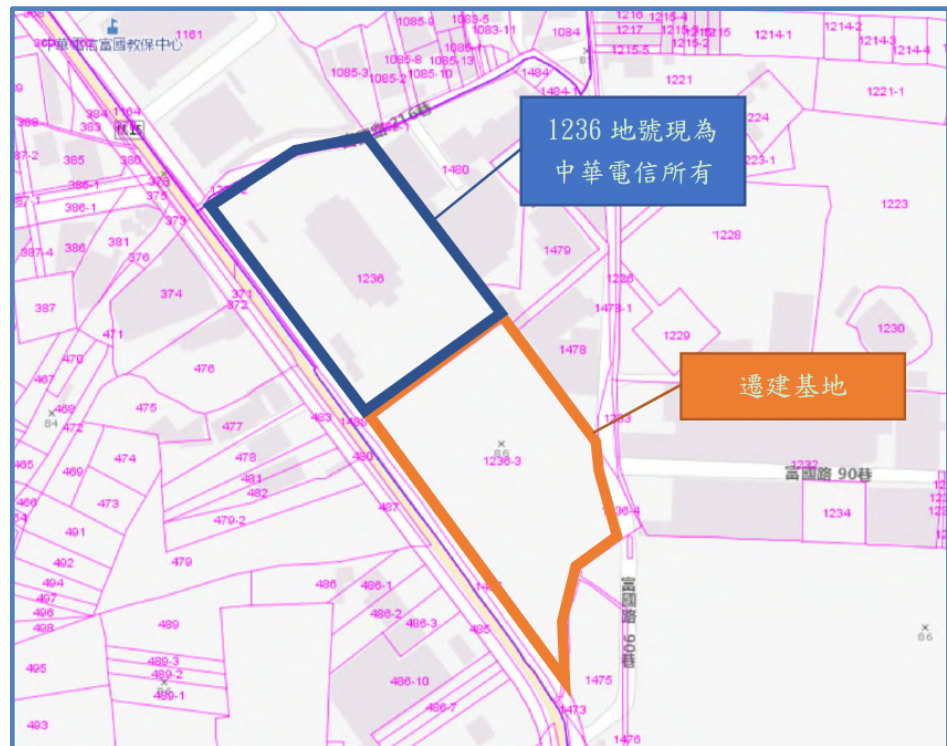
中華電信富國教保中心
1161
1085-9
1083-5
1083-11
1084
1216
1215-4
1217
1215-3
1215-5
1215-2
1216
1214-1
1214-2
1214-3
1214-4
1085-3
1085-2
1085-8
1085-10
1085-13
1088-1
1484
1484-1
1221
1221-1
384
1164
389
383
林口
216巷
1236 地號現為
中華電信所有
1224
1223-1
1223
387-2
385
380
1480
386-1
378
387-1
386-1
375
373
1228
1479
387-4
386
381
376
1236
1226
387
374
371
372
1478-1
1229
1230
471
470
1478
476
467
475
遷建基地
84
468
472
483
1480
1233
477
474
478
480
1236-3
86
1232
富國路 90巷
465
469
481
482
487
473
1234
466
479-2
1236-4
491
479
492
494
486
486-1
富國路 90巷
497
496
486-2
489
486-3
498
485
86
489-3
489-2
489-1
495
1475
486-10
486-7
1473
493
1476